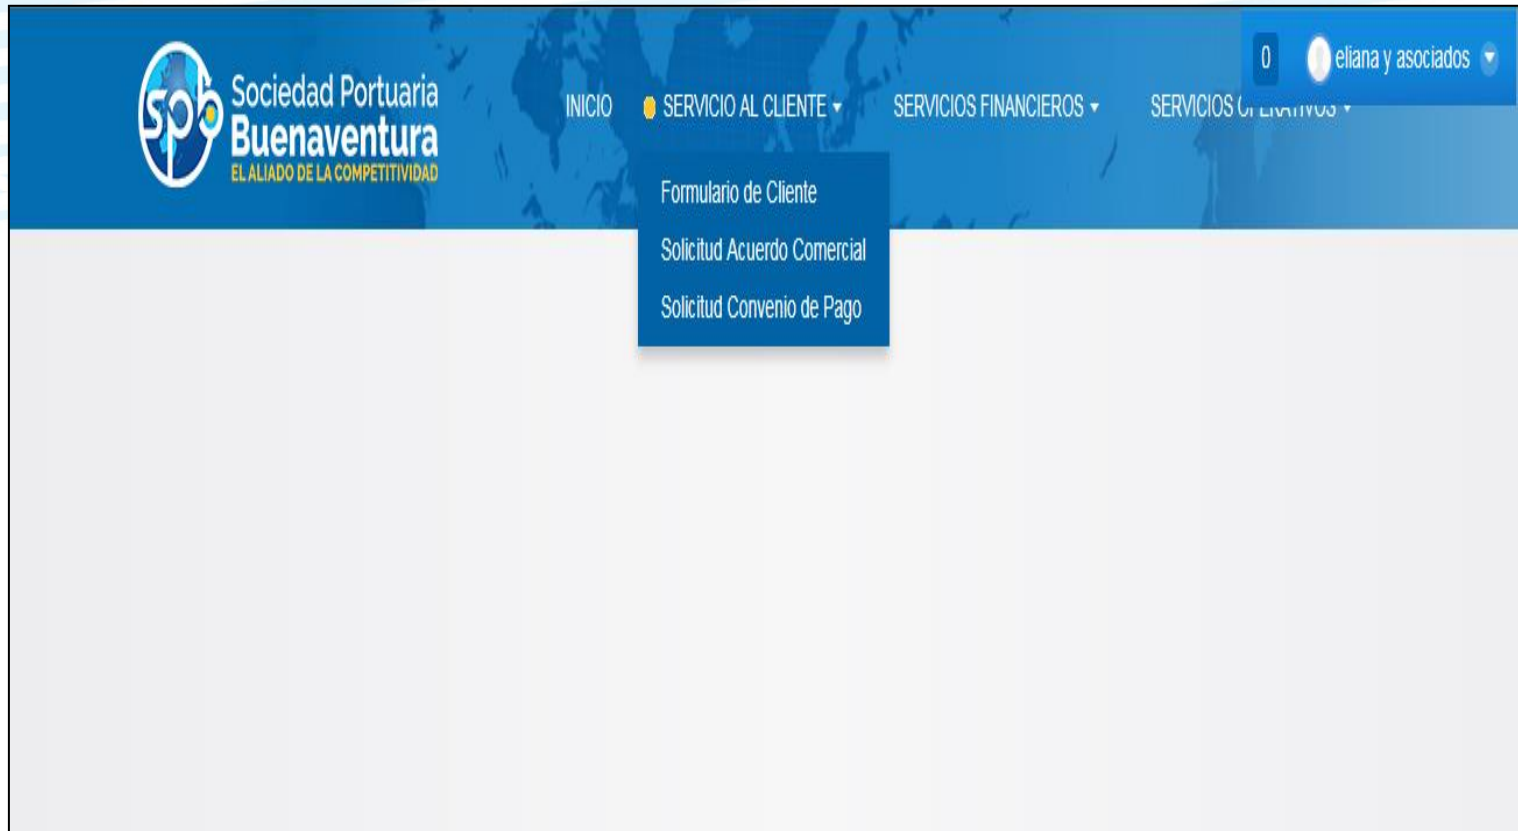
spb Sociedad Portuaria Buenaventura
EL ALIADO DE LA COMPETITIVIDAD

0 eliana y asociados

INICIO SERVICIO AL CLIENTE SERVICIOS FINANCIEROS SERVICIOS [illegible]

Formulario de Cliente
Solicitud Acuerdo Comercial
Solicitud Convenio de Pago